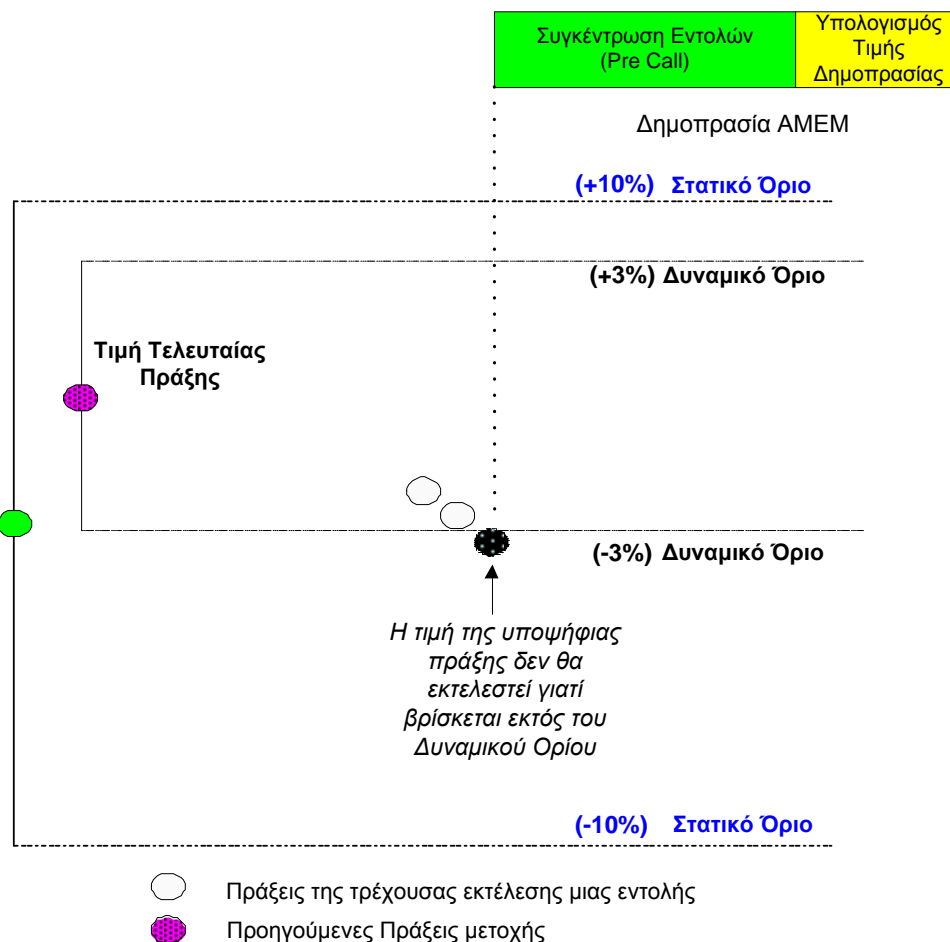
Συγκέντρωση Εντολών (Pre Call)

Υπολογισμός Τιμής Δημοπρασίας

Δημοπρασία ΑΜΕΜ

(+10%) Στατικό Όριο

(+3%) Δυναμικό Όριο

Τιμή Τελευταίας Πράξης

(-3%) Δυναμικό Όριο

Η τιμή της υποψήφιας πράξης δεν θα εκτελεστεί γιατί βρίσκεται εκτός του Δυναμικού Ορίου

(-10%) Στατικό Όριο

Πράξεις της τρέχουσας εκτέλεσης μιας εντολής

Προηγούμενες Πράξεις μετοχής